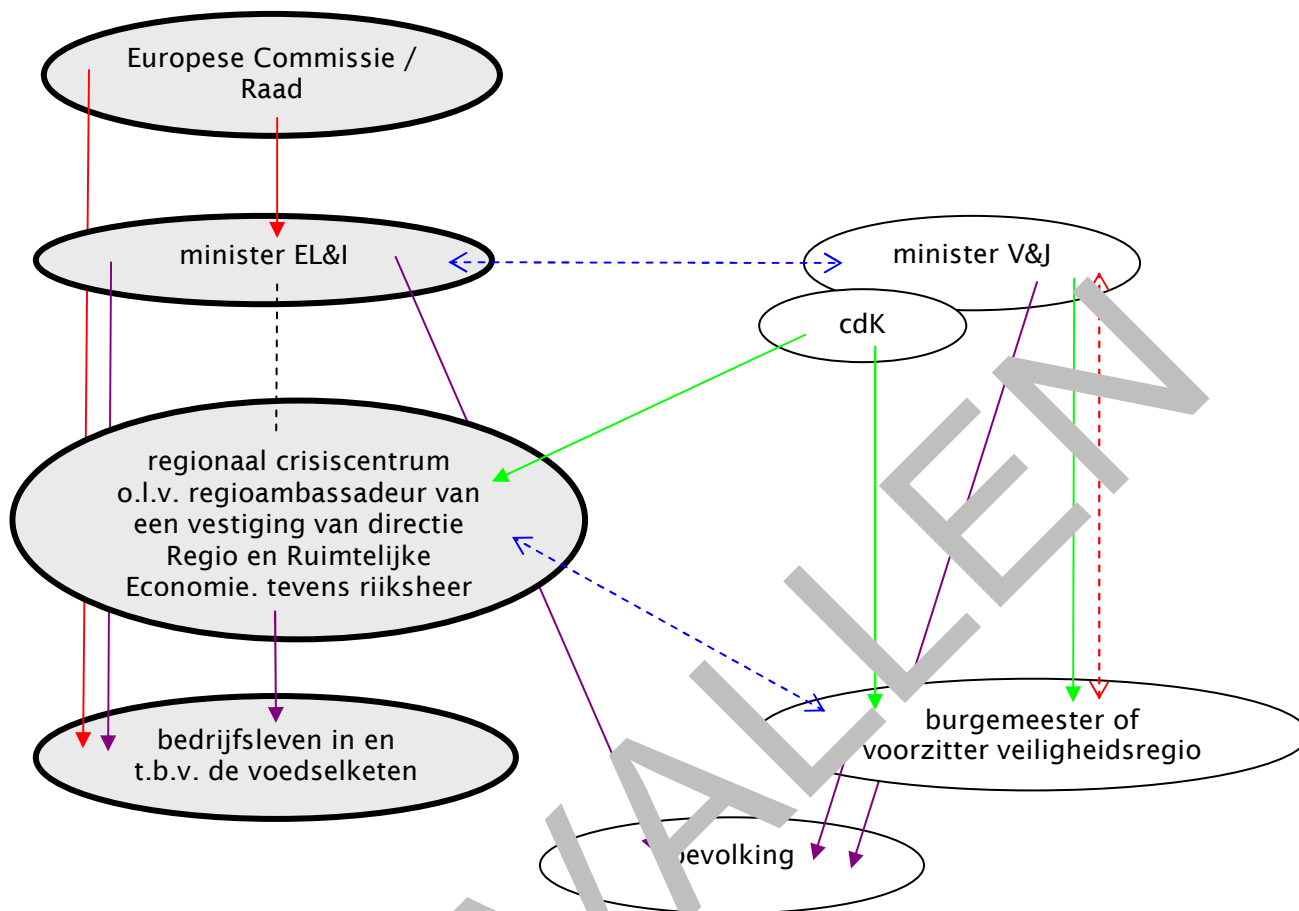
Europese Commissie / Raad

minister EL&I

minister V&J

cdK

regionaal crisiscentrum o.l.v. regioambassadeur van een vestiging van directie Regio en Ruimtelijke Economie. tevens rijksheer

bedrijfsleven in en t.b.v. de voedselketen

burgemeester of voorzitter veiligheidsregio

bevolking

VERVALLEN